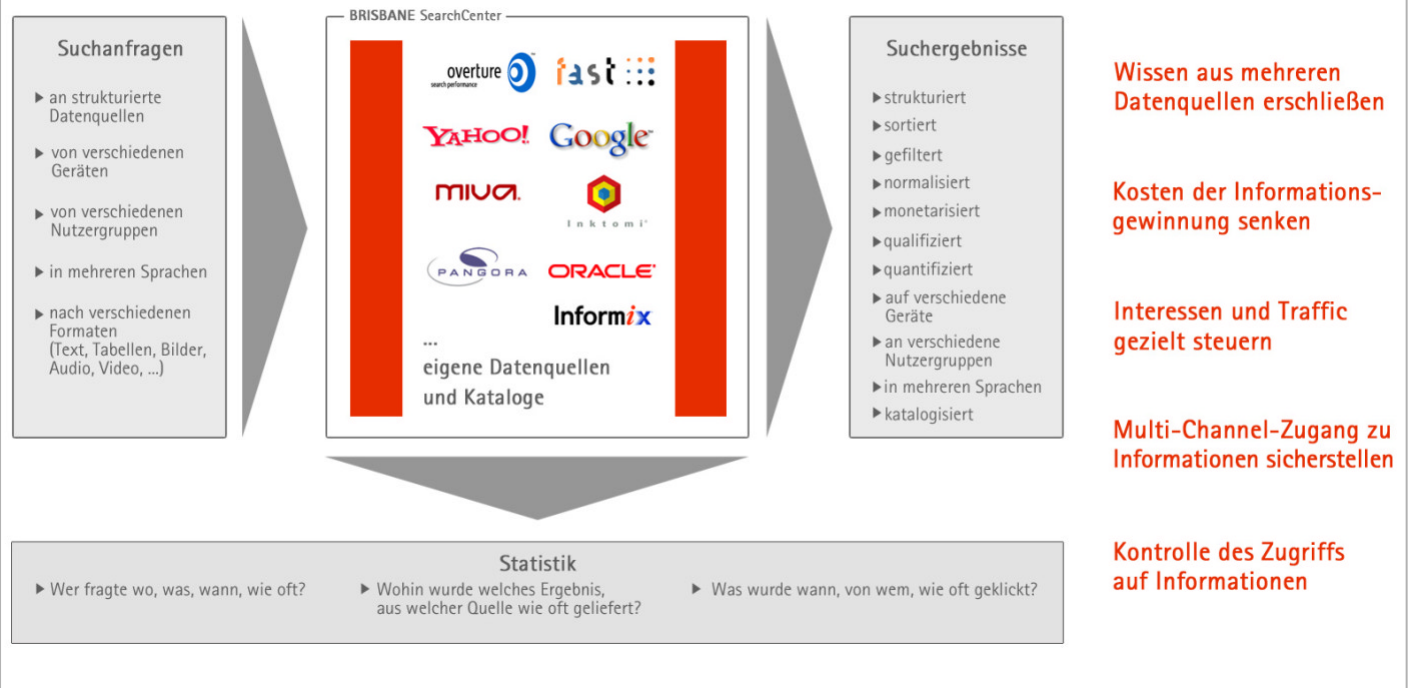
Suchanfragen

▸ an strukturierte Datenquellen

▸ von verschiedenen Geräten

▸ von verschiedenen Nutzergruppen

▸ in mehreren Sprachen

▸ nach verschiedenen Formaten (Text, Tabellen, Bilder, Audio, Video, ...)

BRISBANE SearchCenter

overture search performance

fast

YAHOO!

Google

MIVA

Inktomi

PANGORA

ORACLE

Informix

...
eigene Datenquellen und Kataloge

Suchergebnisse

▸ strukturiert
▸ sortiert
▸ gefiltert
▸ normalisiert
▸ monetarisiert
▸ qualifiziert
▸ quantifiziert
▸ auf verschiedene Geräte
▸ an verschiedene Nutzergruppen
▸ in mehreren Sprachen
▸ katalogisiert

Wissen aus mehreren Datenquellen erschließen

Kosten der Informationsgewinnung senken

Interessen und Traffic gezielt steuern

Multi-Channel-Zugang zu Informationen sicherstellen

Kontrolle des Zugriffs auf Informationen

Statistik

▸ Wer fragte wo, was, wann, wie oft?

▸ Wohin wurde welches Ergebnis, aus welcher Quelle wie oft geliefert?

▸ Was wurde wann, von wem, wie oft geklickt?